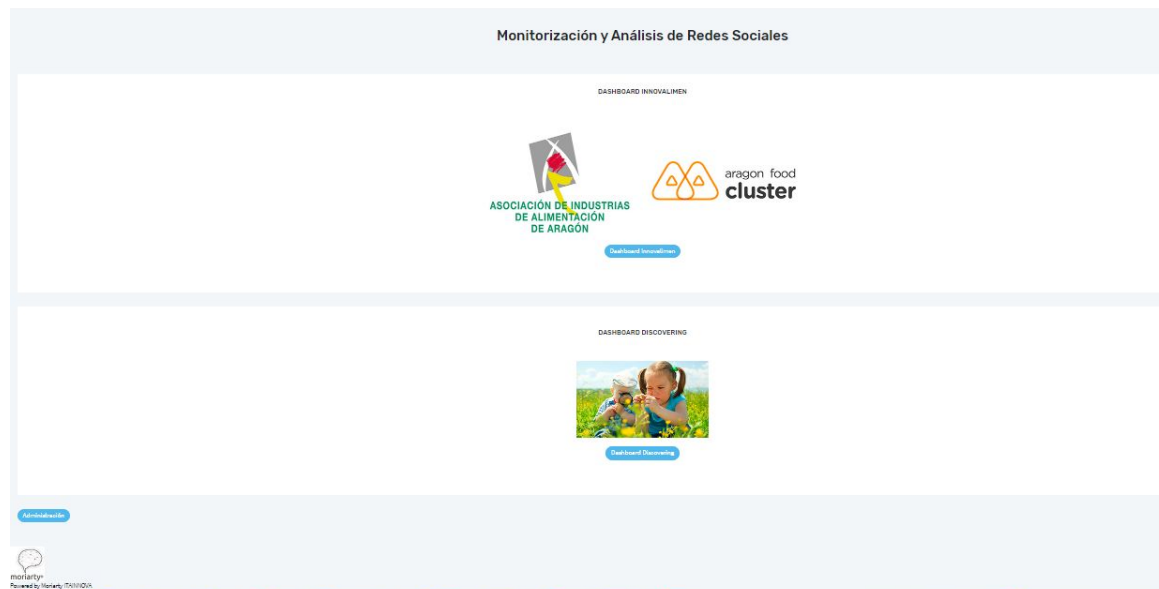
Monitorización y Análisis de Redes Sociales

DASHBOARD INNOVALIMEN

ASOCIACIÓN DE INDUSTRIAS DE ALIMENTACIÓN DE ARAGÓN

aragon food cluster

Dashboard Innovalimen

DASHBOARD DISCOVERING

Dashboard Discovering

Administración

moriarty

Powered by Moriarty ITAINNOVA